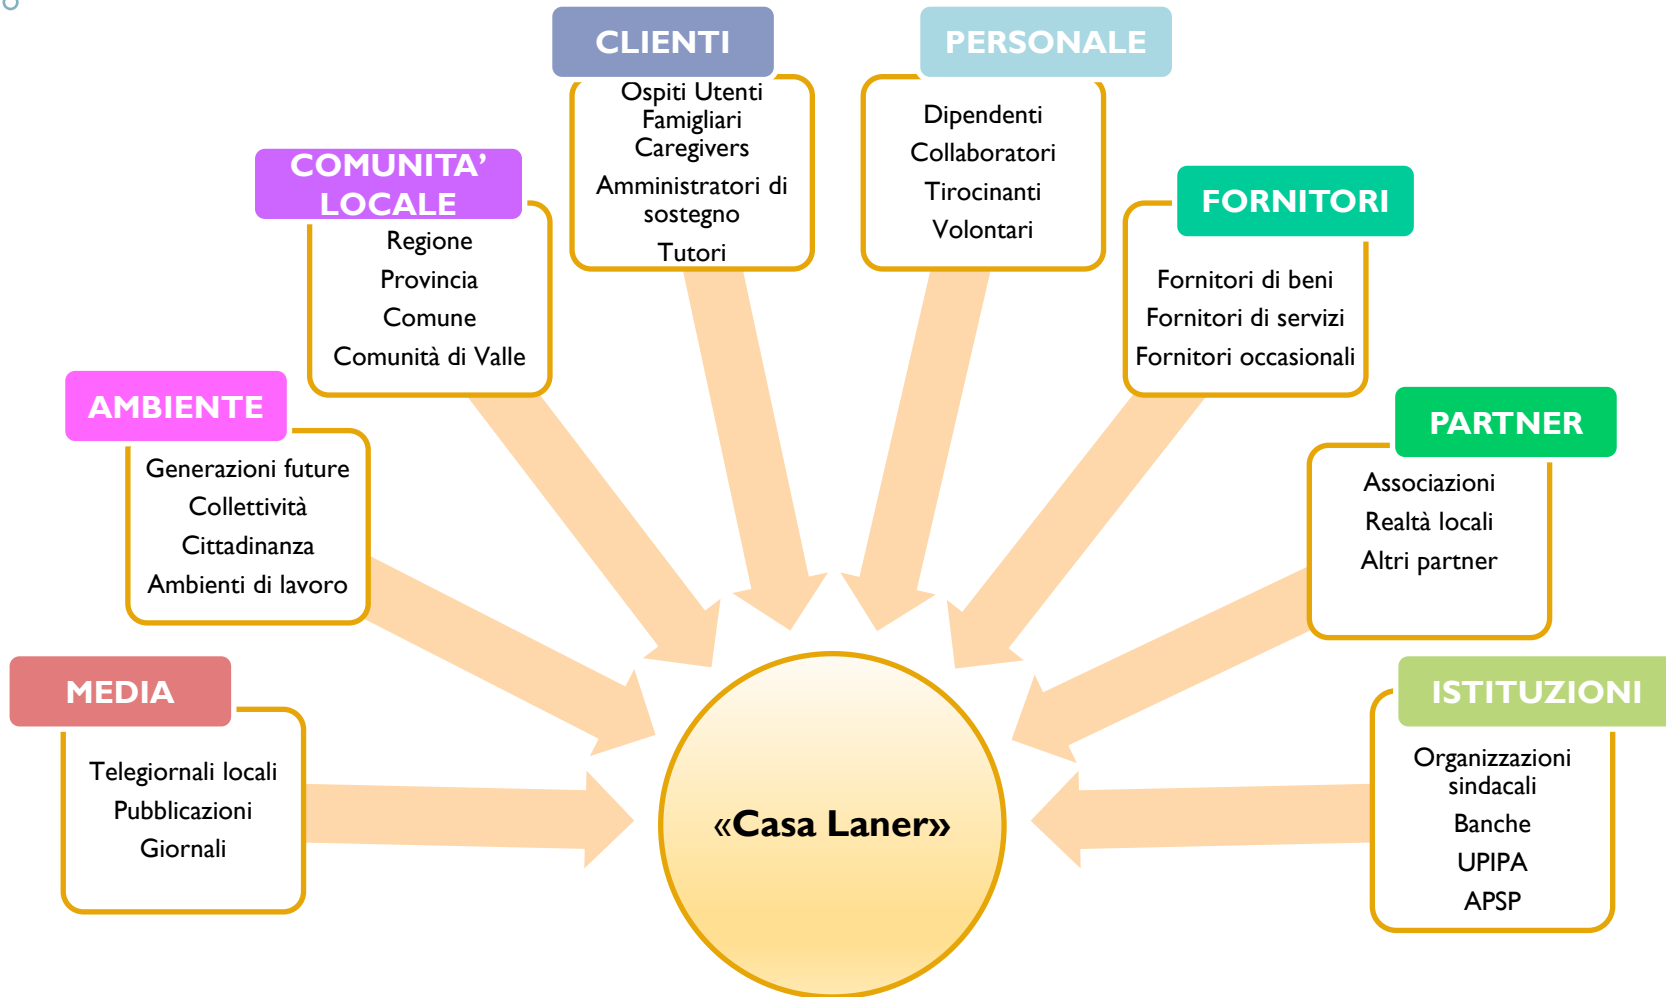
CLIENTI

Ospiti Utenti
Famigliari
Caregivers
Amministratori di sostegno
Tutori

PERSONALE

Dipendenti
Collaboratori
Tirocinanti
Volontari

COMUNITA' LOCALE

Regione
Provincia
Comune
Comunità di Valle

FORNITORI

Fornitori di beni
Fornitori di servizi
Fornitori occasionali

AMBIENTE

Generazioni future
Collettività
Cittadinanza
Ambienti di lavoro

PARTNER

Associazioni
Realtà locali
Altri partner

MEDIA

Telegiornali locali
Pubblicazioni
Giornali

«Casa Laner»

ISTITUZIONI

Organizzazioni sindacali
Banche
UPIPA
APSP